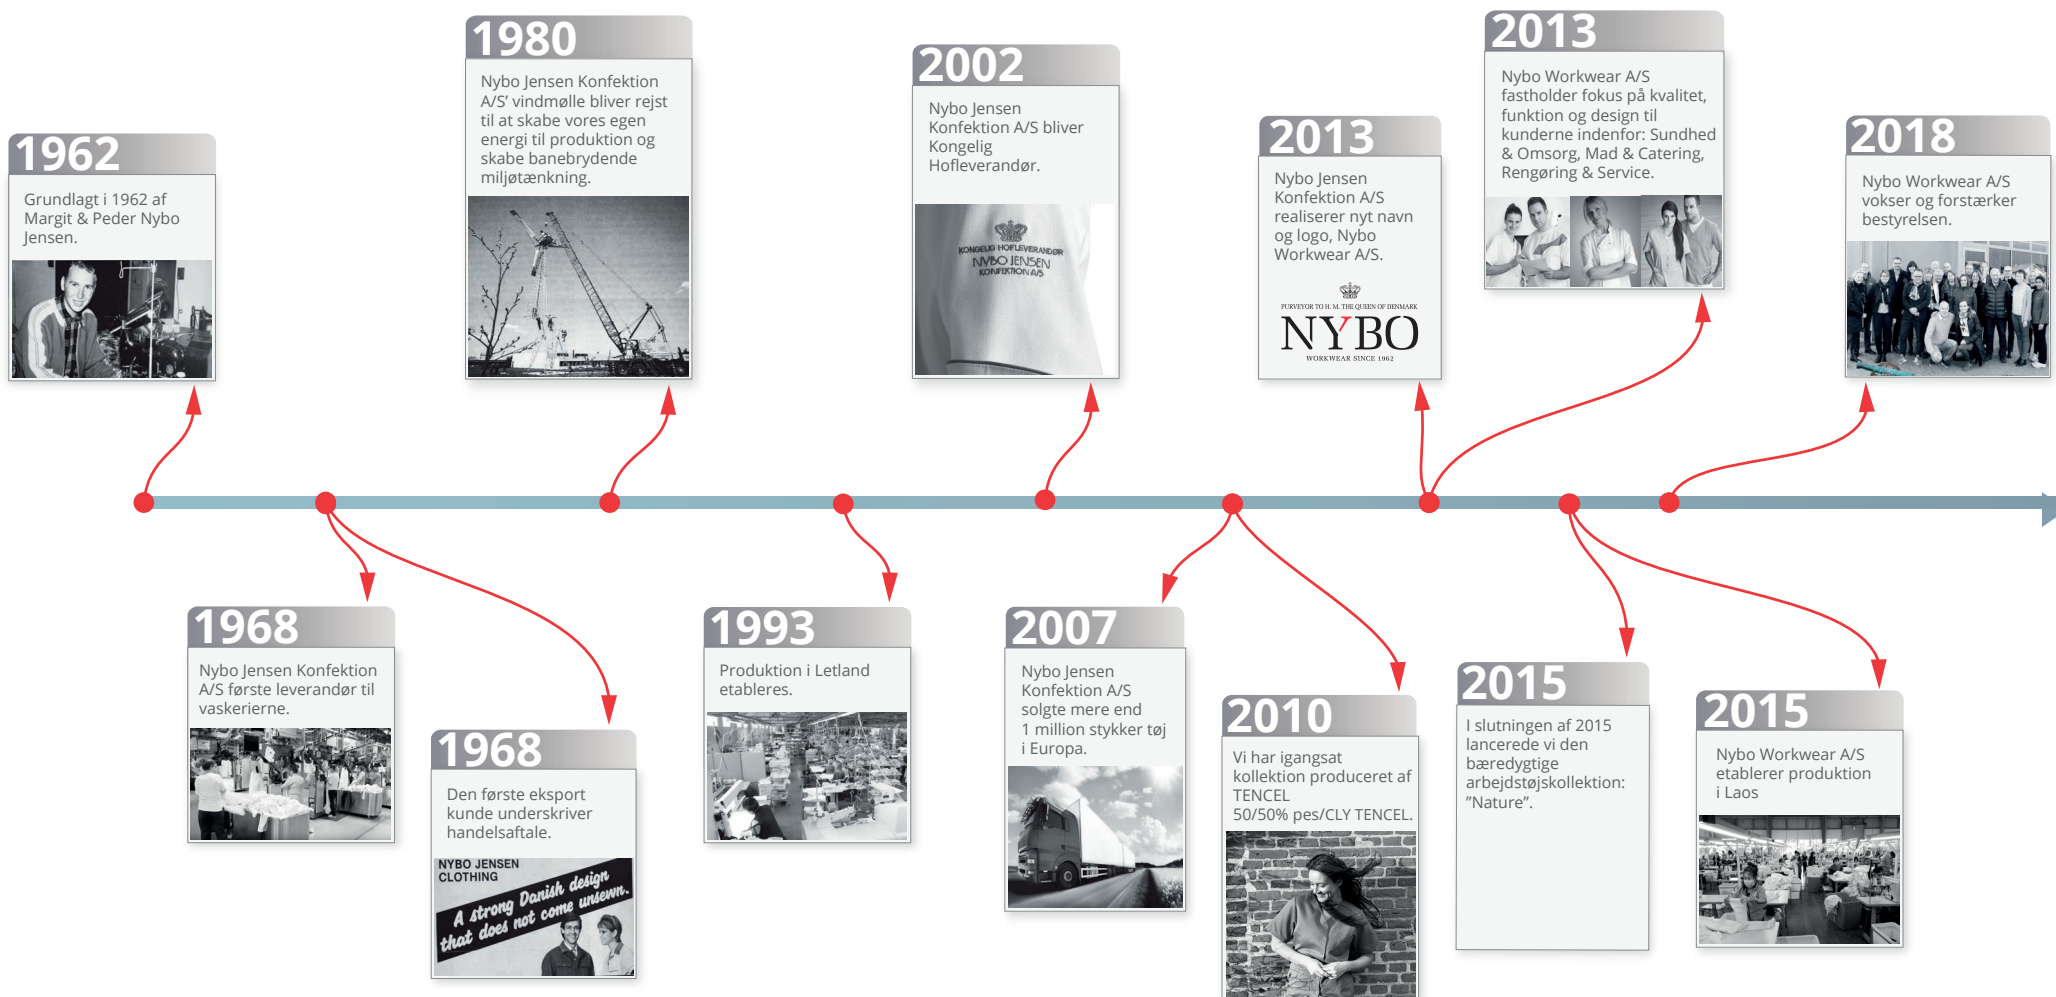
1962

Grundlagt i 1962 af Margit & Peder Nybo Jensen.

1980

Nybo Jensen Konfektion A/S' vindmølle bliver rejst til at skabe vores egen energi til produktion og skabe banebrydende miljøtænkning.

2002

Nybo Jensen Konfektion A/S bliver Kongelig Hofleverandør.

KONGELIG HOFLEVERANDØR
NYBO JENSEN
KONFEKTION A/S

2013

Nybo Jensen Konfektion A/S realiserer nyt navn og logo, Nybo Workwear A/S.

PURVEYOR TO H. M. THE QUEEN OF DENMARK
NYBO
WORKWEAR SINCE 1962

2013

Nybo Workwear A/S fastholder fokus på kvalitet, funktion og design til kunderne indenfor: Sundhed & Omsorg, Mad & Catering, Rengøring & Service.

2018

Nybo Workwear A/S vokser og forstærker bestyrelsen.

1968

Nybo Jensen Konfektion A/S første leverandør til vaskerierne.

1968

Den første eksport kunde underskriver handelsaftale.

NYBO JENSEN
CLOTHING
A strong Danish design that does not come unsewn.

1993

Produktion i Letland etableres.

2007

Nybo Jensen Konfektion A/S solgte mere end 1 million stykker tøj i Europa.

2010

Vi har igangsat kollektion produceret af TENCEL 50/50% pes/CLY TENCEL.

2015

I slutningen af 2015 lancerede vi den bæredygtige arbejdstøjskollektion: "Nature".

2015

Nybo Workwear A/S etablerer produktion i Laos